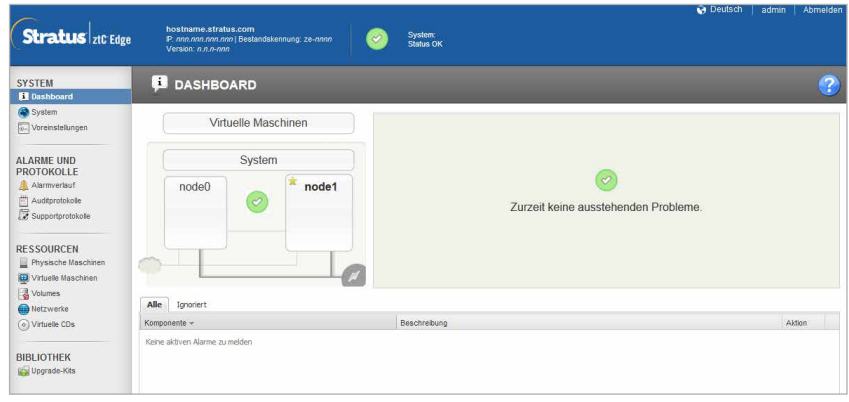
Deutsch | admin | Abmelden

Stratus ztC Edge

hostname.stratus.com
IP: nnn.nnn.nnn.nnn | Bestandskennung: ze-nnnn
Version: n.n.n-nnn

System:
Status OK

SYSTEM
Dashboard
System
Voreinstellungen

ALARME UND PROTOKOLLE
Alarmverlauf
Auditprotokolle
Supportprotokolle

RESSOURCEN
Physische Maschinen
Virtuelle Maschinen
Volumes
Netzwerke
Virtuelle CDs

BIBLIOTHEK
Upgrade-Kits

DASHBOARD

Virtuelle Maschinen

System

node0

node1

Zurzeit keine ausstehenden Probleme.

Alle | Ignoriert

| Komponente | Beschreibung | Aktion |
|---|---|---|
| Keine aktiven Alarme zu melden | | |